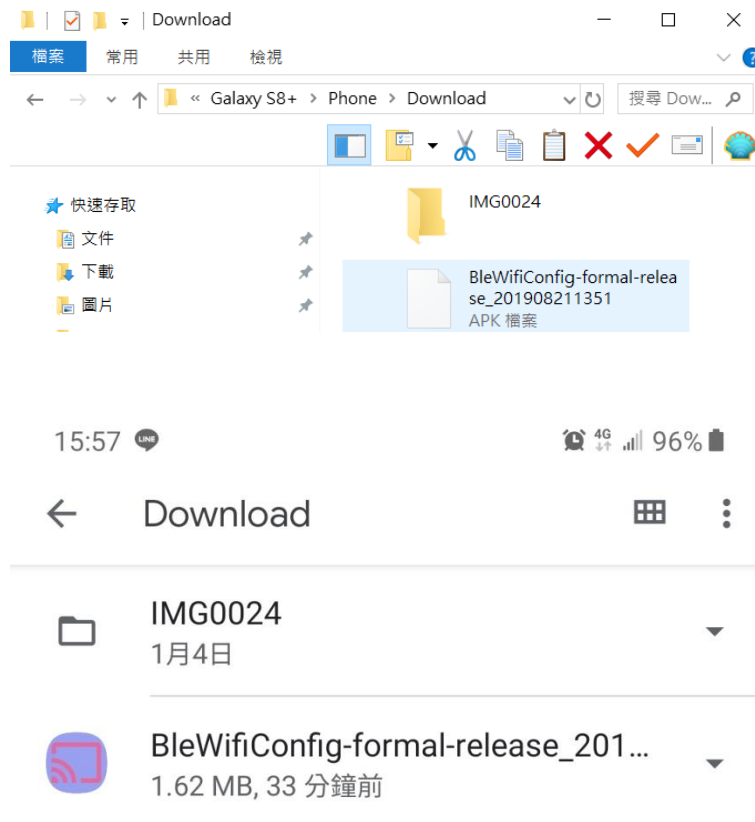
Download

檔案 常用 共用 檢視

« Galaxy S8+ › Phone › Download

搜尋 Dow...

快速存取
文件
下載
圖片

IMG0024

BleWifiConfig-formal-release_201908211351
APK 檔案

15:57

4G 96%

Download

IMG0024
1月4日

BleWifiConfig-formal-release_201...
1.62 MB, 33 分鐘前